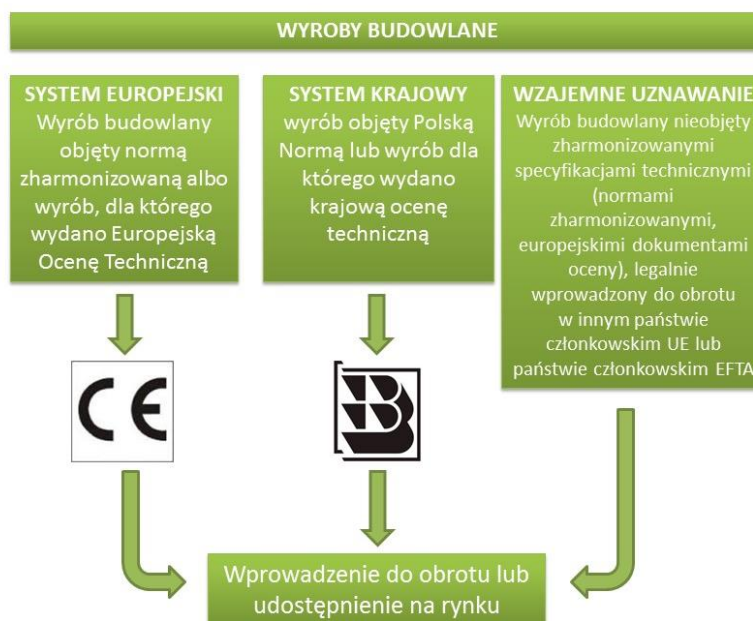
WYROBY BUDOWLANE

SYSTEM EUROPEJSKI
Wyrób budowlany objęty normą zharmonizowaną albo wyrób, dla którego wydano Europejską Ocenę Techniczną

SYSTEM KRAJOWY
wyrób objęty Polską Normą lub wyrób dla którego wydano krajową ocenę techniczną

WZAJEMNE UZNAWANIE
Wyrób budowlany nieobjęty zharmonizowanymi specyfikacjami technicznymi (normami zharmonizowanymi, europejskimi dokumentami oceny), legalnie wprowadzony do obrotu w innym państwie członkowskim UE lub państwie członkowskim EFTA

CE

B

Wprowadzenie do obrotu lub udostępnienie na rynku